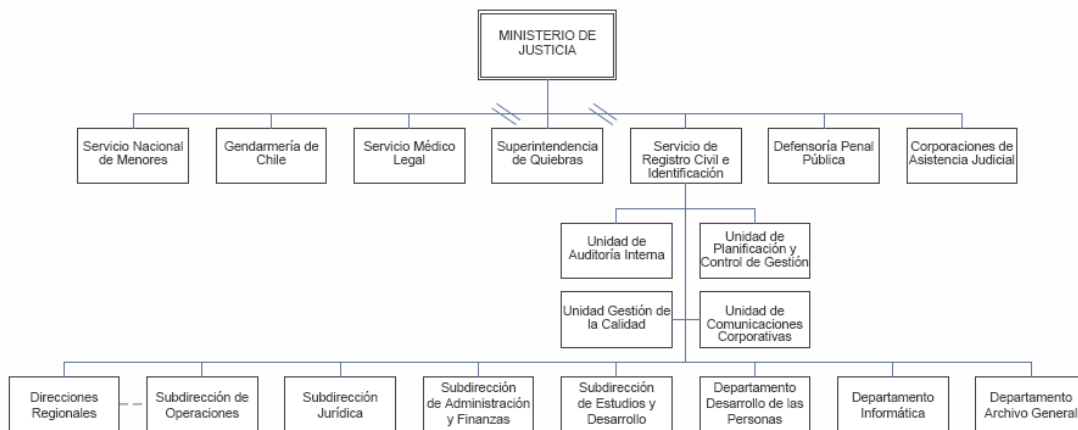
MINISTERIO DE JUSTICIA

Servicio Nacional de Menores

Gendarmería de Chile

Servicio Médico Legal

Superintendencia de Quiebras

Servicio de Registro Civil e Identificación

Defensoría Penal Pública

Corporaciones de Asistencia Judicial

Unidad de Auditoría Interna

Unidad de Planificación y Control de Gestión

Unidad Gestión de la Calidad

Unidad de Comunicaciones Corporativas

Direcciones Regionales

Subdirección de Operaciones

Subdirección Jurídica

Subdirección de Administración y Finanzas

Subdirección de Estudios y Desarrollo

Departamento Desarrollo de las Personas

Departamento Informática

Departamento Archivo General